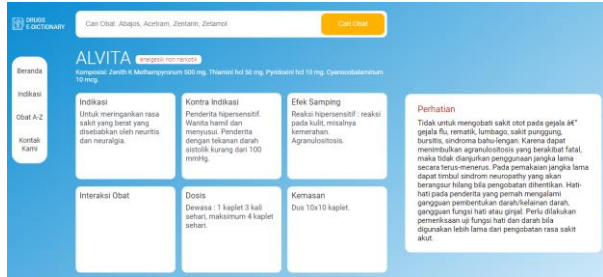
DRUGS E-DICTIONARY

Cari Obat: Abajos, Acetram, Zentarin, Zetamol

Cari Obat

Beranda

Indikasi

Obat A-Z

Kontak Kami

ALVITA analgesik non narkotik

Komposisi: Zenith K Methampyronum 500 mg, Thiamini hcl 50 mg, Pyridoxini hcl 10 mg, Cyanocobalaminum 10 mcg.

Indikasi

Untuk meringankan rasa sakit yang berat yang disebabkan oleh neuritis dan neuralgia.

Kontra Indikasi

Penderita hipersensitif. Wanita hamil dan menyusui. Penderita dengan tekanan darah sistolik kurang dari 100 mmHg.

Efek Samping

Reaksi hipersensitif : reaksi pada kulit, misalnya kemerahan. Agranulositosis.

Interaksi Obat

Dosis

Dewasa : 1 kaplet 3 kali sehari, maksimum 4 kaplet sehari.

Kemasan

Dus 10x10 kaplet.

Perhatian

Tidak untuk mengobati sakit otot pada gejala â€" gejala flu, rematik, lumbago, sakit punggung, bursitis, sindroma bahu-lengan. Karena dapat menimbulkan agranulositosis yang berakibat fatal, maka tidak dianjurkan penggunaan jangka lama secara terus-menerus. Pada pemakaian jangka lama dapat timbul sindrom neuropathy yang akan berangsur hilang bila pengobatan dihentikan. Hati-hati pada penderita yang pernah mengalami gangguan pembentukan darah/kelainan darah, gangguan fungsi hati atau ginjal. Perlu dilakukan pemeriksaan uji fungsi hati dan darah bila digunakan lebih lama dari pengobatan rasa sakit akut.